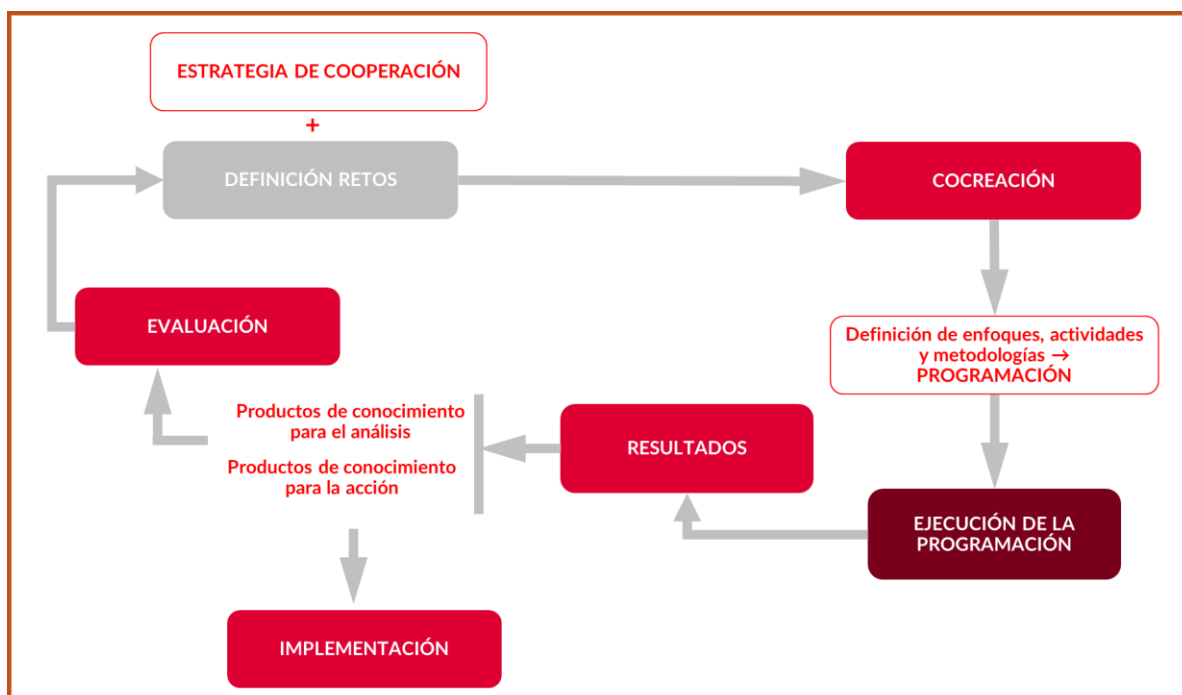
ESTRATEGIA DE COOPERACIÓN

+

DEFINICIÓN RETOS

COCREACIÓN

Definición de enfoques, actividades y metodologías → PROGRAMACIÓN

EJECUCIÓN DE LA PROGRAMACIÓN

RESULTADOS

Productos de conocimiento para el análisis

Productos de conocimiento para la acción

EVALUACIÓN

IMPLEMENTACIÓN